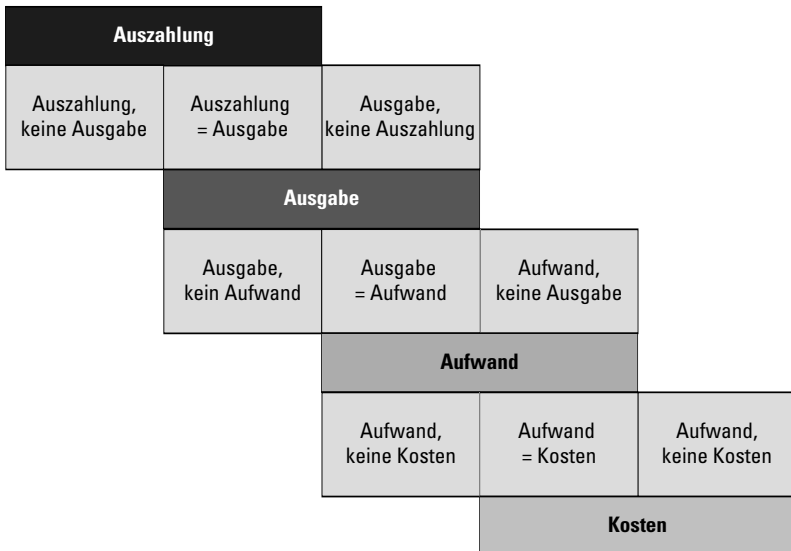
Auszahlung

Auszahlung, keine Ausgabe

Auszahlung = Ausgabe

Ausgabe, keine Auszahlung

Ausgabe

Ausgabe, kein Aufwand

Ausgabe = Aufwand

Aufwand, keine Ausgabe

Aufwand

Aufwand, keine Kosten

Aufwand = Kosten

Aufwand, keine Kosten

Kosten